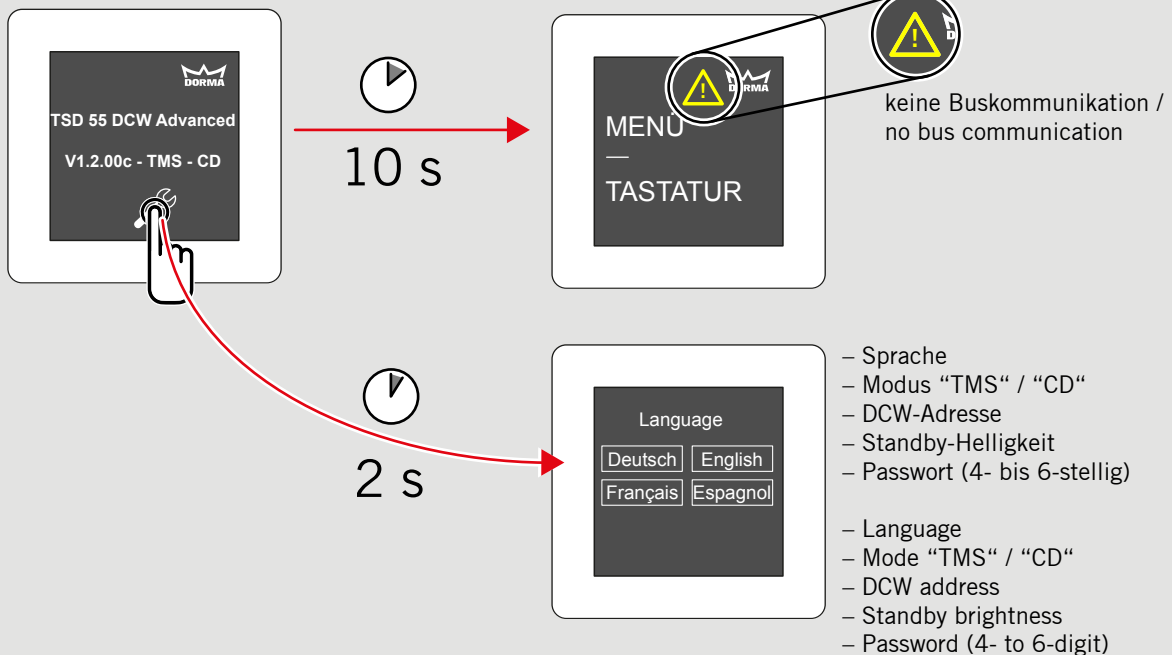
DORMA
TSD 55 DCW Advanced
V1.2.00c - TMS - CD

10 s

DORMA
MENÜ
—
TASTATUR

keine Buskommunikation / no bus communication

2 s

Language
| Deutsch | English |
|---|---|
| Français | Espagnol |

– Sprache
– Modus “TMS“ / “CD“
– DCW-Adresse
– Standby-Helligkeit
– Passwort (4- bis 6-stellig)

– Language
– Mode “TMS“ / “CD“
– DCW address
– Standby brightness
– Password (4- to 6-digit)